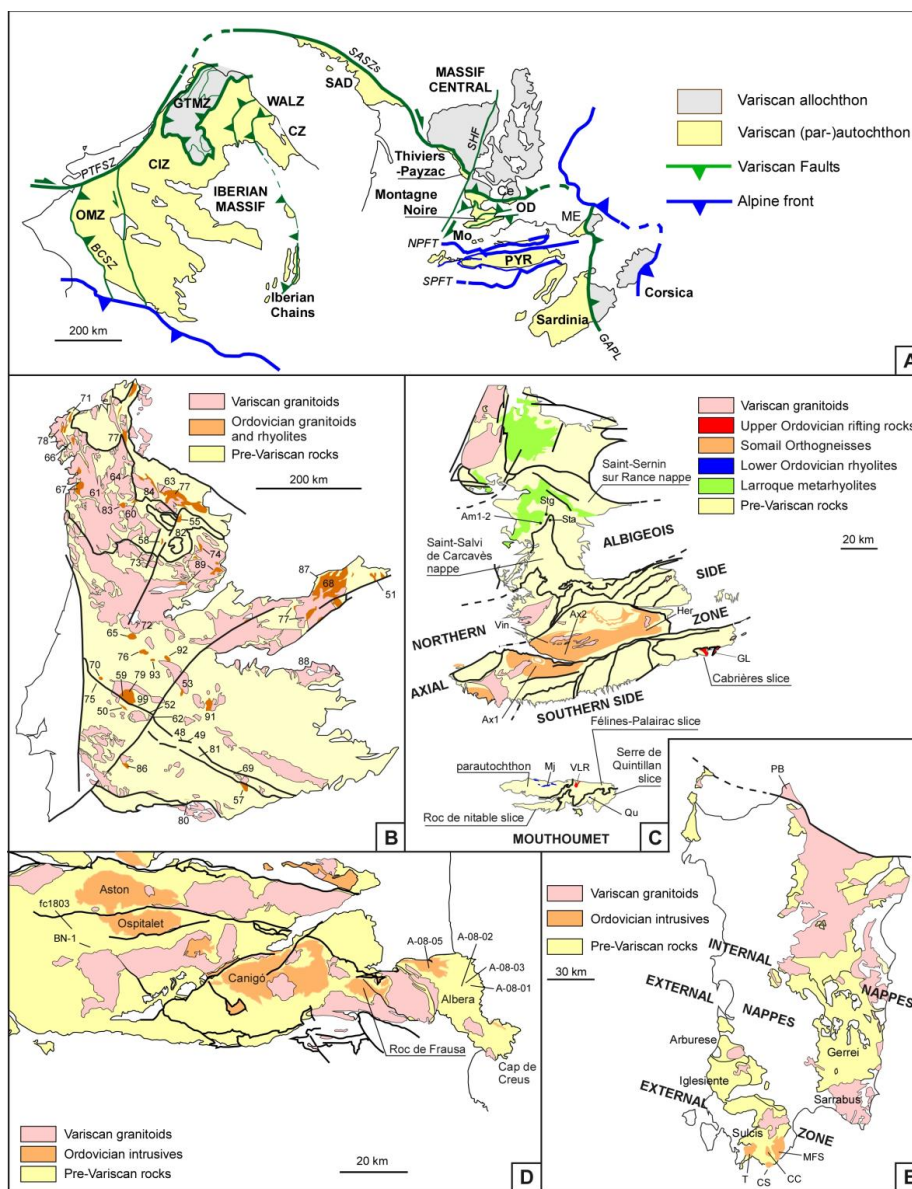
SASZs
SAD
MASSIF CENTRAL
GTMZ
WALZ
CZ
CIZ
IBERIAN MASSIF
PTFSZ
OMZ
BCSZ
Iberian Chains
SHF
Thiviers -Payzac
Montagne Noire
Ce
OD
ME
Mo
NPFT
PYR
SPFT
Corsica
Sardinia
GAPL
200 km
Variscan allochthon
Variscan (par-)autochthon
Variscan Faults
Alpine front
A

Variscan granitoids
Ordovician granitoids and rhyolites
Pre-Variscan rocks
200 km
71
78
66
67
61
64
77
83
60
63
84
77
55
58
82
73
89
74
87
68
51
77
65
72
76
92
88
70
59
79
93
53
75
50
99
52
62
91
48
49
81
86
69
57
80
B

Variscan granitoids
Upper Ordovician rifting rocks
Somail Orthogneisses
Lower Ordovician rhyolites
Larroque metarhyolites
Pre-Variscan rocks
Saint-Sernin sur Rance nappe
Stg
Sta
Am1-2
ALBIGEOIS
20 km
Saint-Salvi de Carcavès nappe
SIDE
Ax2
Her
ZONE
NORTHERN
Vin
GL
AXIAL
Cabrières slice
Ax1
SOUTHERN SIDE
Félines-Palairac slice
parautochthon
Mj
VLR
Serre de Quintillan slice
Roc de nitable slice
Qu
MOUTHOUMET
C

Aston
fc1803
Ospitalet
BN-1
Canigó
A-08-05
A-08-02
A-08-03
A-08-01
Albera
Roc de Frausa
Cap de Creus
Variscan granitoids
Ordovician intrusives
Pre-Variscan rocks
20 km
D

PB
Variscan granitoids
Ordovician intrusives
Pre-Variscan rocks
30 km
INTERNAL
NAPPES
EXTERNAL
NAPPES
Arburese
Gerrei
Iglesiente
Sarrabus
EXTERNAL
Sulcis
ZONE
MFS
T
CS
CC
E